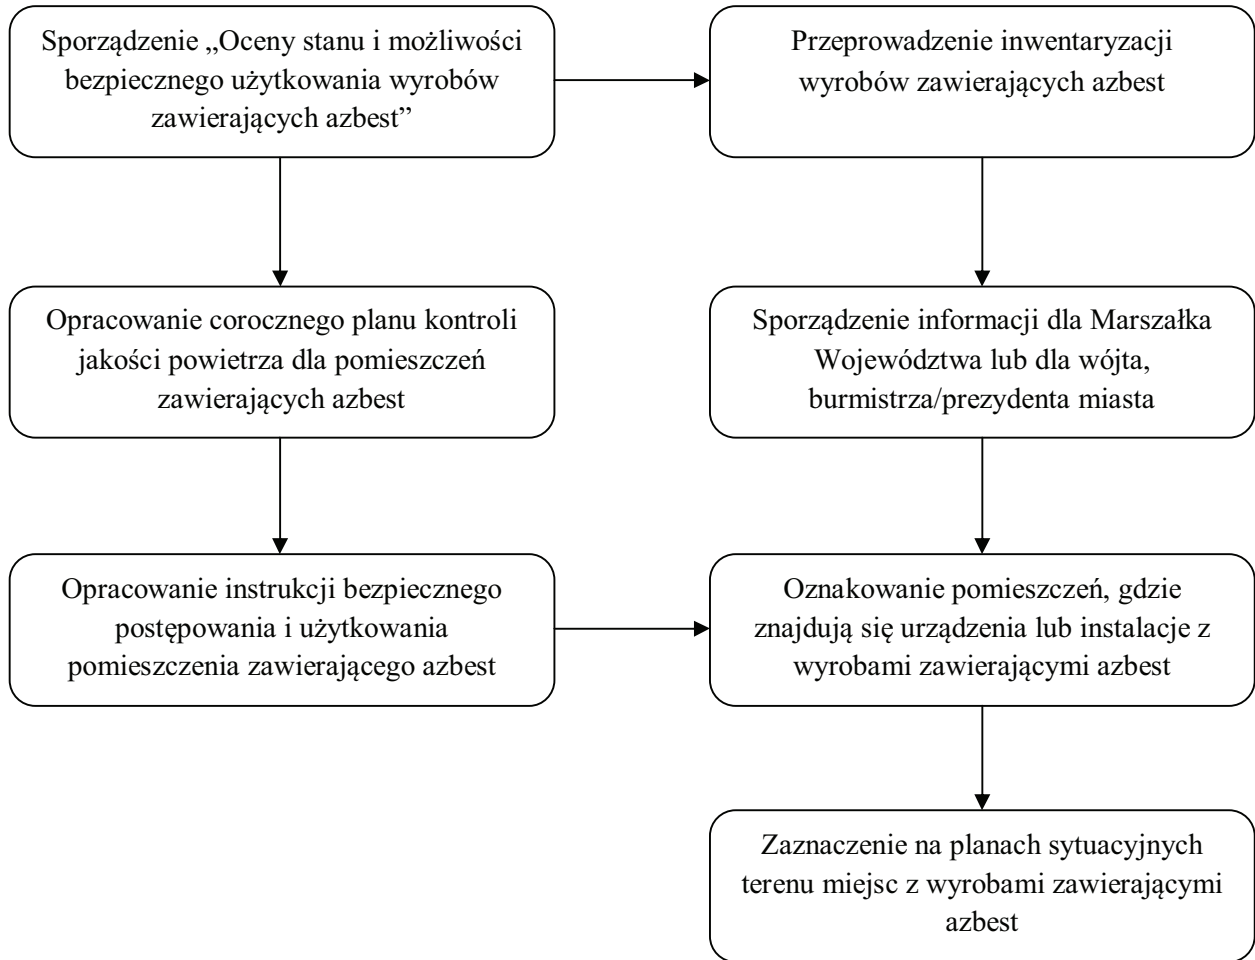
Sporządzenie „Oceny stanu i możliwości bezpiecznego użytkowania wyrobów zawierających azbest”

Przeprowadzenie inwentaryzacji wyrobów zawierających azbest

Opracowanie corocznego planu kontroli jakości powietrza dla pomieszczeń zawierających azbest

Sporządzenie informacji dla Marszałka Województwa lub dla wójta, burmistrza/prezydenta miasta

Opracowanie instrukcji bezpiecznego postępowania i użytkowania pomieszczenia zawierającego azbest

Oznakowanie pomieszczeń, gdzie znajdują się urządzenia lub instalacje z wyrobami zawierającymi azbest

Zaznaczenie na planach sytuacyjnych terenu miejsc z wyrobami zawierającymi azbest